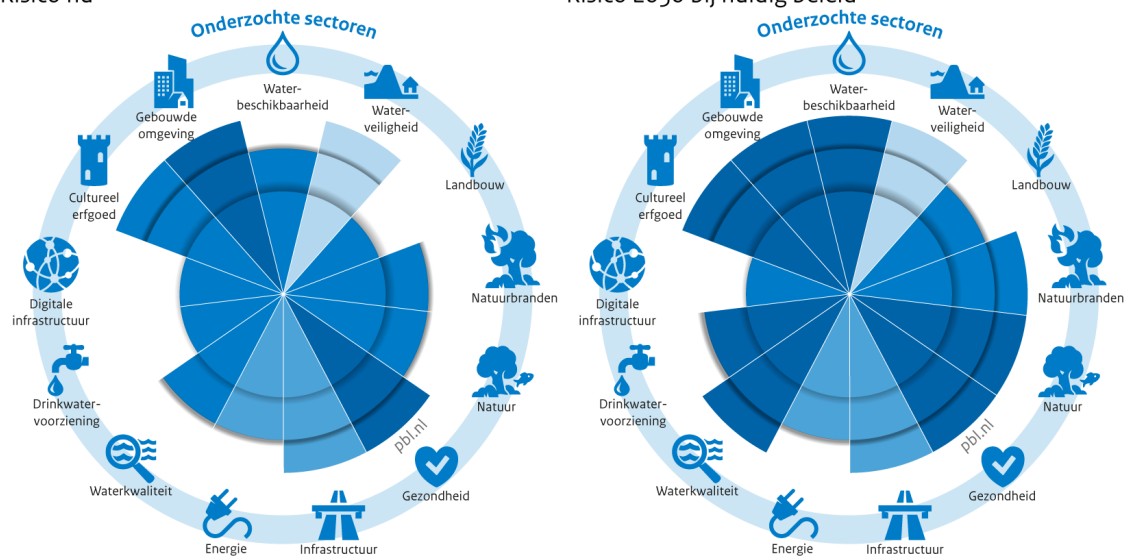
Risico nu

Onderzochte sectoren

Waterbeschikbaarheid

Waterveiligheid

Landbouw

Natuurbranden

Natuur

Gezondheid

Infrastructuur

Energie

Waterkwaliteit

Drinkwatervoorziening

Digitale infrastructuur

Cultureel erfgoed

Gebouwde omgeving

pbl.nl

Risico 2050 bij huidig beleid

Onderzochte sectoren

Waterbeschikbaarheid

Waterveiligheid

Landbouw

Natuurbranden

Natuur

Gezondheid

Infrastructuur

Energie

Waterkwaliteit

Drinkwatervoorziening

Digitale infrastructuur

Cultureel erfgoed

Gebouwde omgeving

pbl.nl